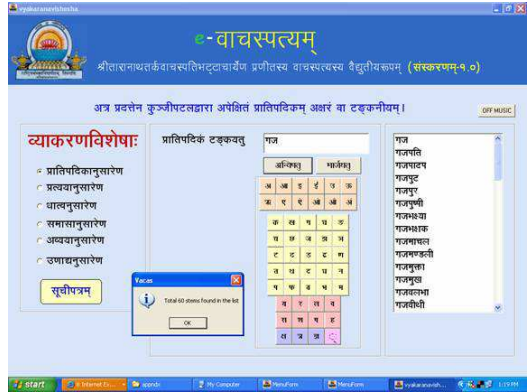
vyakaranavishesha

e-वाचस्पत्यम्

श्रीतारानाथतर्कवाचस्पतिभट्टाचार्येण प्रणीतस्य वाचस्पत्यस्य वैद्युतीयरूपम् (संस्करणम्-१.०)

अत्र प्रदत्तेन कुञ्जीपटलद्वारा अपेक्षितं प्रातिपदिकम् अक्षरं वा टङ्कनीयम्।

OFF MUSIC

व्याकरणविशेषाः

प्रातिपदिकानुसारेण
प्रत्ययानुसारेण
धात्वनुसारेण
समासानुसारेण
अव्ययानुसारेण
उणाद्यनुसारेण

सूचीपत्रम्

प्रातिपदिकं टङ्कयतु

गज

अन्विष्यतु

मार्जयतु

| अ | आ | इ | ई | उ | ऊ |
|---|---|---|---|---|---|
| ऋ | ए | ऐ | ओ | औ | अं |

| क | ख | ग | घ | ङ |
|---|---|---|---|---|
| च | छ | ज | झ | ञ |
| ट | ठ | ड | ढ | ण |
| त | थ | द | ध | न |
| प | फ | ब | भ | म |

| य | र | ल | व |
|---|---|---|---|
| श | ष | स | ह |
| क्ष | त्र | ज्ञ | ् |

Vacas

Total 60 stems found in the list

OK

गज
गजपति
गजपादप
गजपुट
गजपुर
गजपुष्पी
गजभक्ष्या
गजभक्षक
गजमाचल
गजमण्डली
गजमुक्ता
गजमुख
गजवल्लभा
गजवीथी

start
4 Internet Ex...
appndx
My Computer
MenuForm
MenuForm
vyakaranavish...
1:19 PM